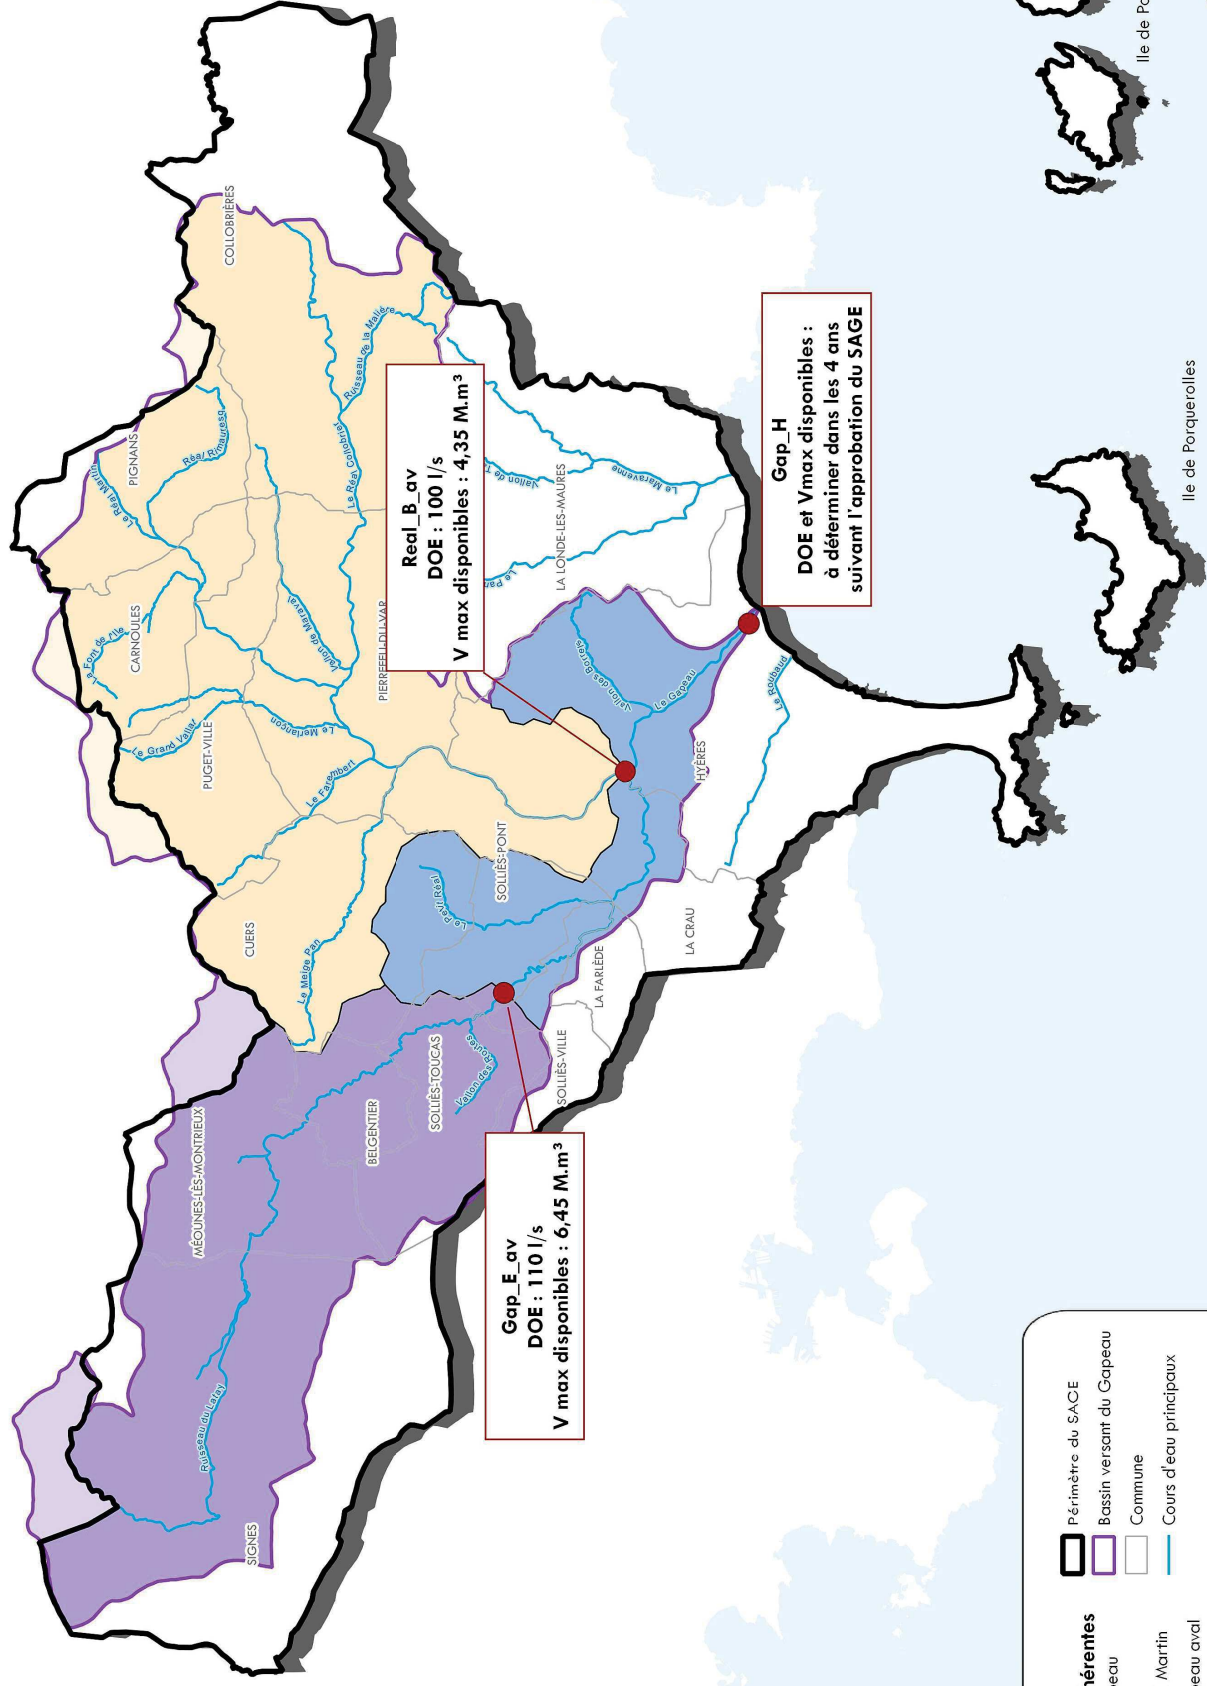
Real_B_av
DOE : 100 l/s
V max disponibles : 4,35 M.m³

Gap_H
DOE et Vmax disponibles :
à déterminer dans les 4 ans
suivant l'approbation du SAGE

Gap_E_av
DOE : 110 l/s
V max disponibles : 6,45 M.m³

COLLOBRIÈRES
PIGNANS
CARNOULES
PUGET-VILLE
CUERS
PIERREFEU-DU-VAR
LA LONDE-LES-MAURES
HYÈRES
SOLLIÈS-PONT
LA CRAU
LA FARLÈDE
SOLLIÈS-VILLE
SOLLIÈS-TOUCAS
BELGENTIER
MÉOUNES-LÈS-MONTRIEUX
SIGNES

Le Réal Martin
Réal Rimauresq
Le Réal Collobrier
Risseau de la Malière
Vallon de l'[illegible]
Le Maravenne
Le Pa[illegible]
Vallon des Borrels
Le Gapeau
Le Roubaud
Le Font de l'Ile
Vallon de Maravel
Le Grand Vallat
Le Merlançon
Le Farembert
Le Petit Réal
Le Meige Pan
Vallon des Routes
Ruisseau du Latay

Ile de Porquerolles
Ile de Po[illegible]

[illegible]érentes
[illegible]eau
Martin
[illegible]eau aval

Périmètre du SAGE
Bassin versant du Gapeau
Commune
Cours d'eau principaux